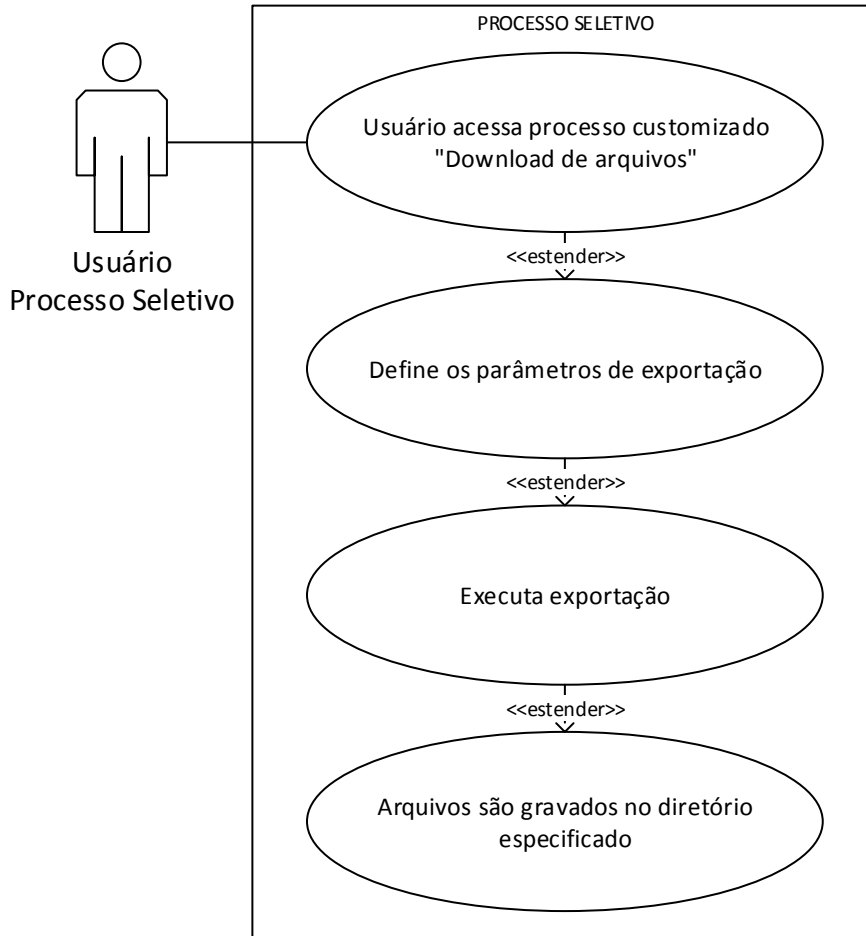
PROCESSO SELETIVO

Usuário Processo Seletivo

Usuário acessa processo customizado "Download de arquivos"

<<estender>>

Define os parâmetros de exportação

<<estender>>

Executa exportação

<<estender>>

Arquivos são gravados no diretório especificado